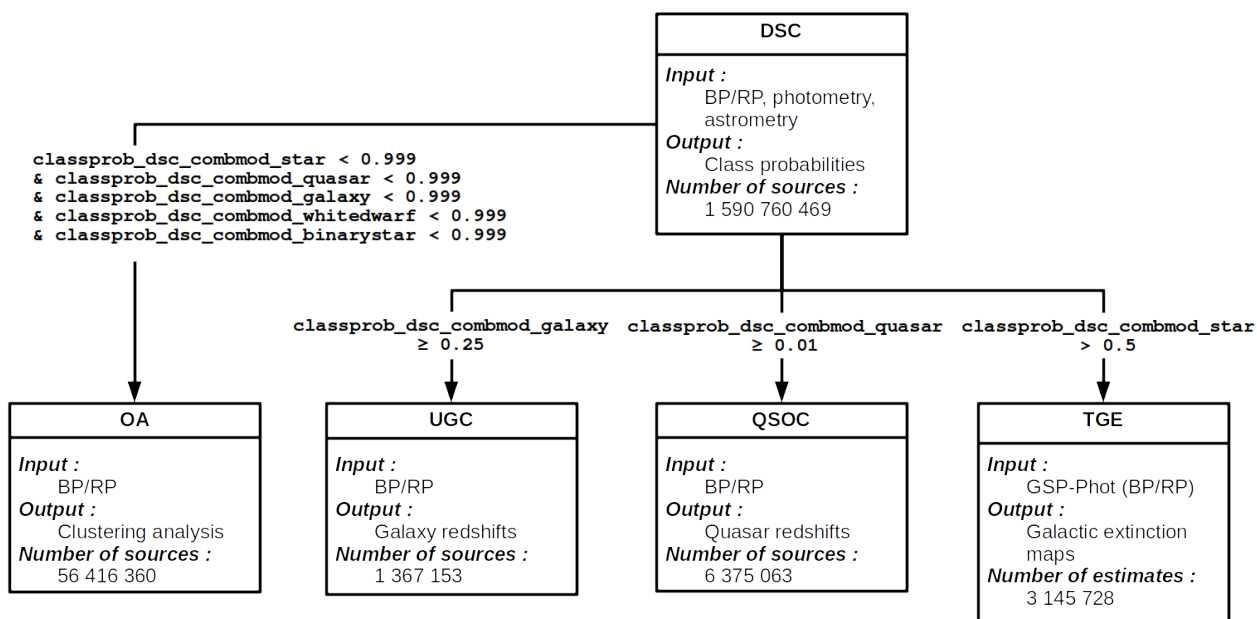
DSC

Input :
BP/RP, photometry, astrometry
Output :
Class probabilities
Number of sources :
1 590 760 469

classprob_dsc_combmod_star < 0.999
& classprob_dsc_combmod_quasar < 0.999
& classprob_dsc_combmod_galaxy < 0.999
& classprob_dsc_combmod_whitedwarf < 0.999
& classprob_dsc_combmod_binarystar < 0.999

classprob_dsc_combmod_galaxy
≥ 0.25

classprob_dsc_combmod_quasar
≥ 0.01

classprob_dsc_combmod_star
> 0.5

OA

Input :
BP/RP
Output :
Clustering analysis
Number of sources :
56 416 360

UGC

Input :
BP/RP
Output :
Galaxy redshifts
Number of sources :
1 367 153

QSOC

Input :
BP/RP
Output :
Quasar redshifts
Number of sources :
6 375 063

TGE

Input :
GSP-Phot (BP/RP)
Output :
Galactic extinction maps
Number of estimates :
3 145 728